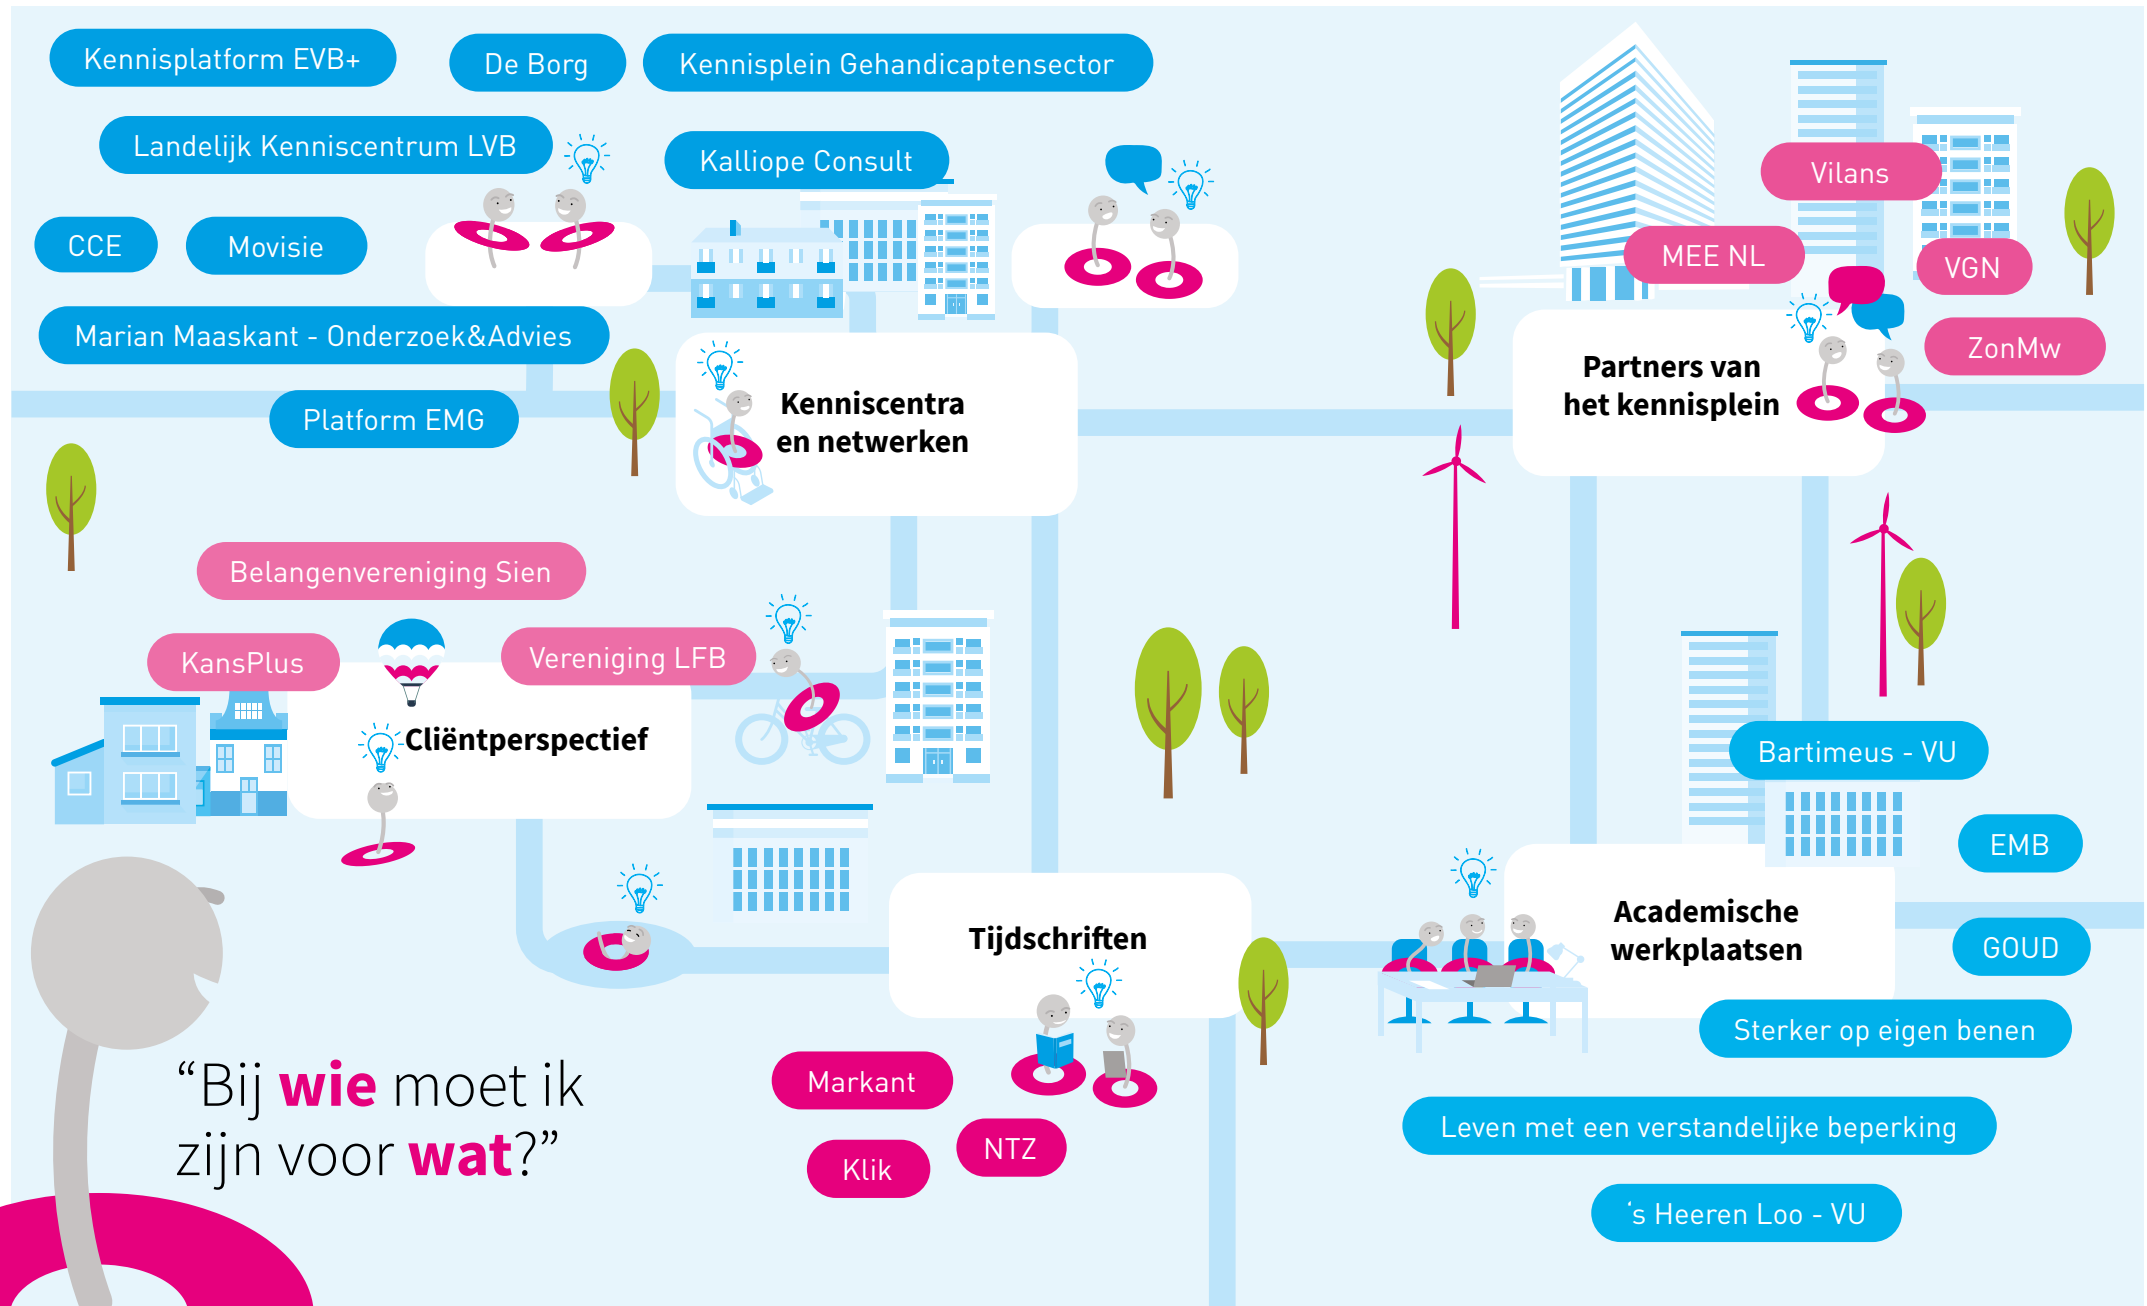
Kennisplatform EVB+

De Borg

Kennisplein Gehandicaptensector

Landelijk Kenniscentrum LVB

Kalliope Consult

CCE

Movisie

Marian Maaskant - Onderzoek&Advies

Platform EMG

Kenniscentra en netwerken

Vilans

MEE NL

VGN

ZonMw

Partners van het kennisplein

Belangenvereniging Sien

KansPlus

Vereniging LFB

Cliëntperspectief

Bartimeus - VU

EMB

Academische werkplaatsen

GOUD

Sterker op eigen benen

Leven met een verstandelijke beperking

'S Heeren Loo - VU

Tijdschriften

Markant

NTZ

Klik

“Bij wie moet ik zijn voor wat?”